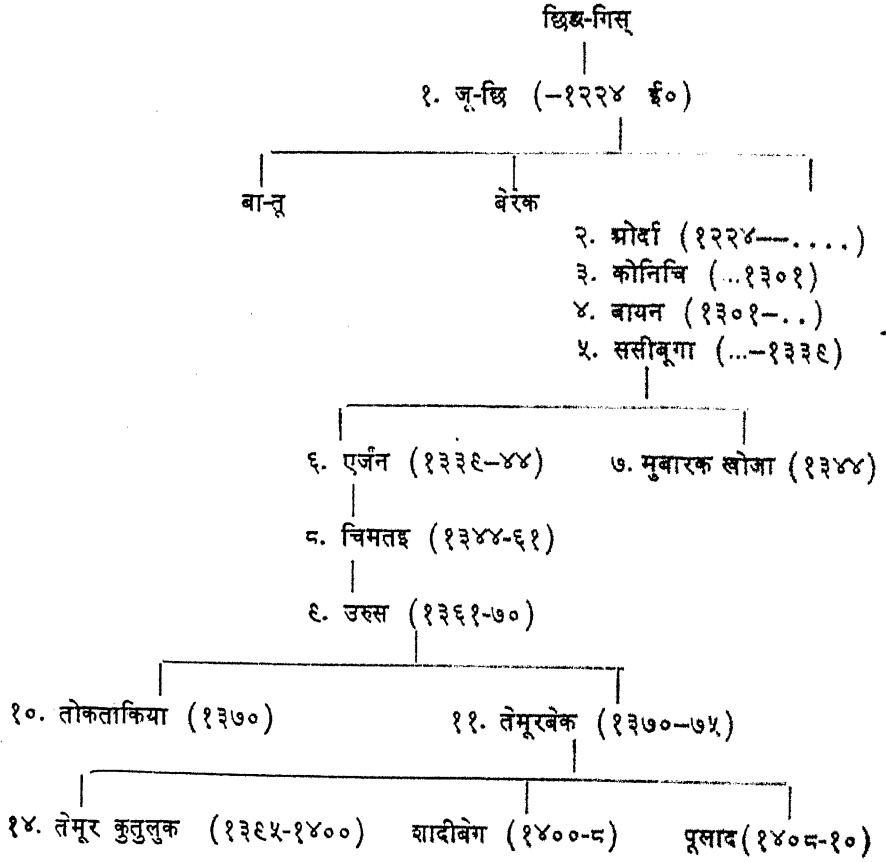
छिङ्ग-गिस्

१. जू-छि (–१२२४ ई०)

बा-तू

बेरक

२. ओर्दा (१२२४—....)
३. कोनिचि (...१३०१)
४. बायन (१३०१–..)
५. ससीबूगा (...–१३३९)

६. एर्जन (१३३९–४४)

७. मुबारक खोजा (१३४४)

८. चिमतइ (१३४४-६१)

९. उरुस (१३६१-७०)

१०. तोकताकिया (१३७०)

११. तेमूरबेक (१३७०–७५)

१४. तेमूर कुतुलुक (१३९५-१४००)

शादीबेग (१४००-८)

पूलाद (१४०८-१०)